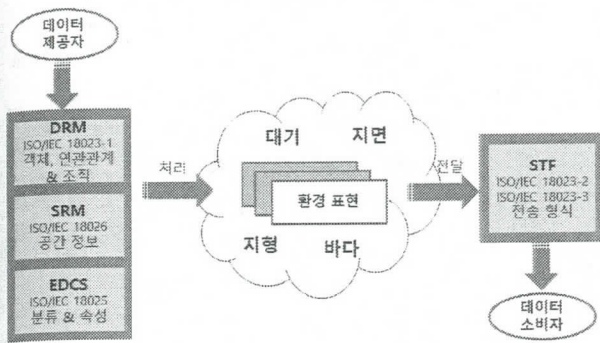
데이터 제공자

DRM
ISO/IEC 18023-1
객체, 연관관계 & 조직

SRM
ISO/IEC 18026
공간 정보

EDCS
ISO/IEC 18025
분류 & 속성

처리

대기
지면
환경 표현
지형
바다

전달

STF
ISO/IEC 18023-2
ISO/IEC 18023-3
전송 형식

데이터 소비자